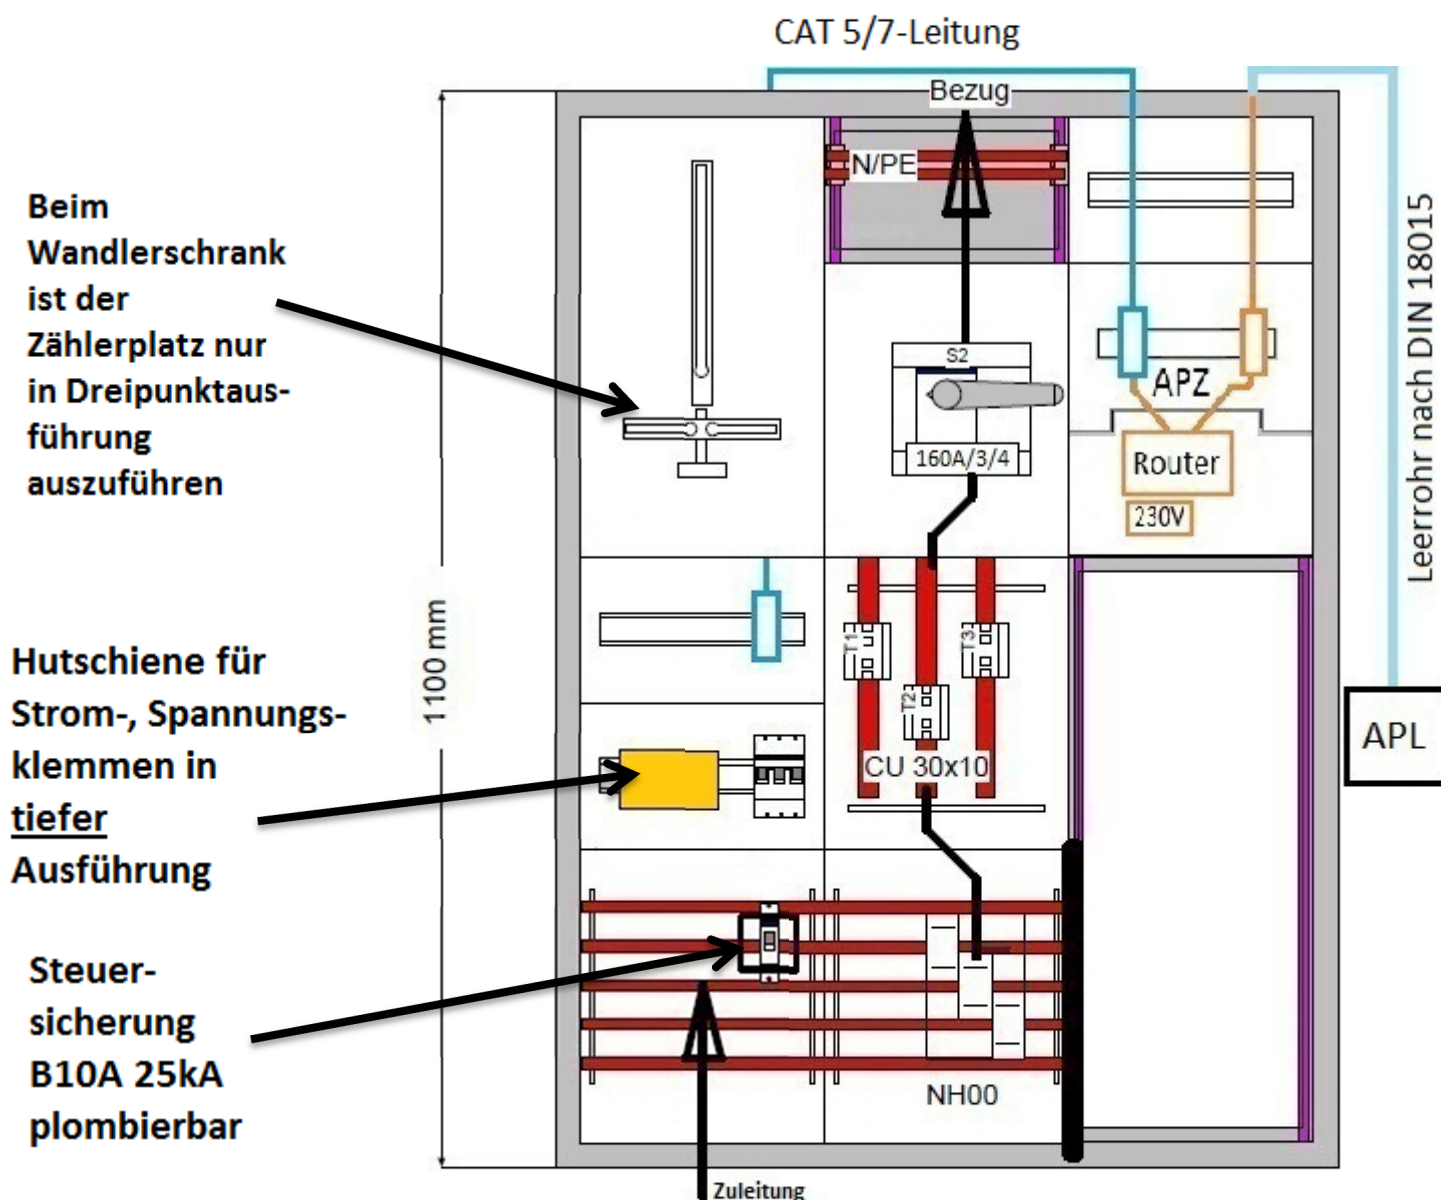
CAT 5/7-Leitung

Bezug

N/PE

Beim Wandlerschrank ist der Zählerplatz nur in Dreipunktausführung auszuführen

S2

160A/3/4

APZ

Router

230V

Leerrohr nach DIN 18015

1100 mm

T1

T2

T3

CU 30x10

APL

Hutschiene für Strom-, Spannungsklemmen in tiefer Ausführung

Steuersicherung B10A 25kA plombierbar

NH00

Zuleitung